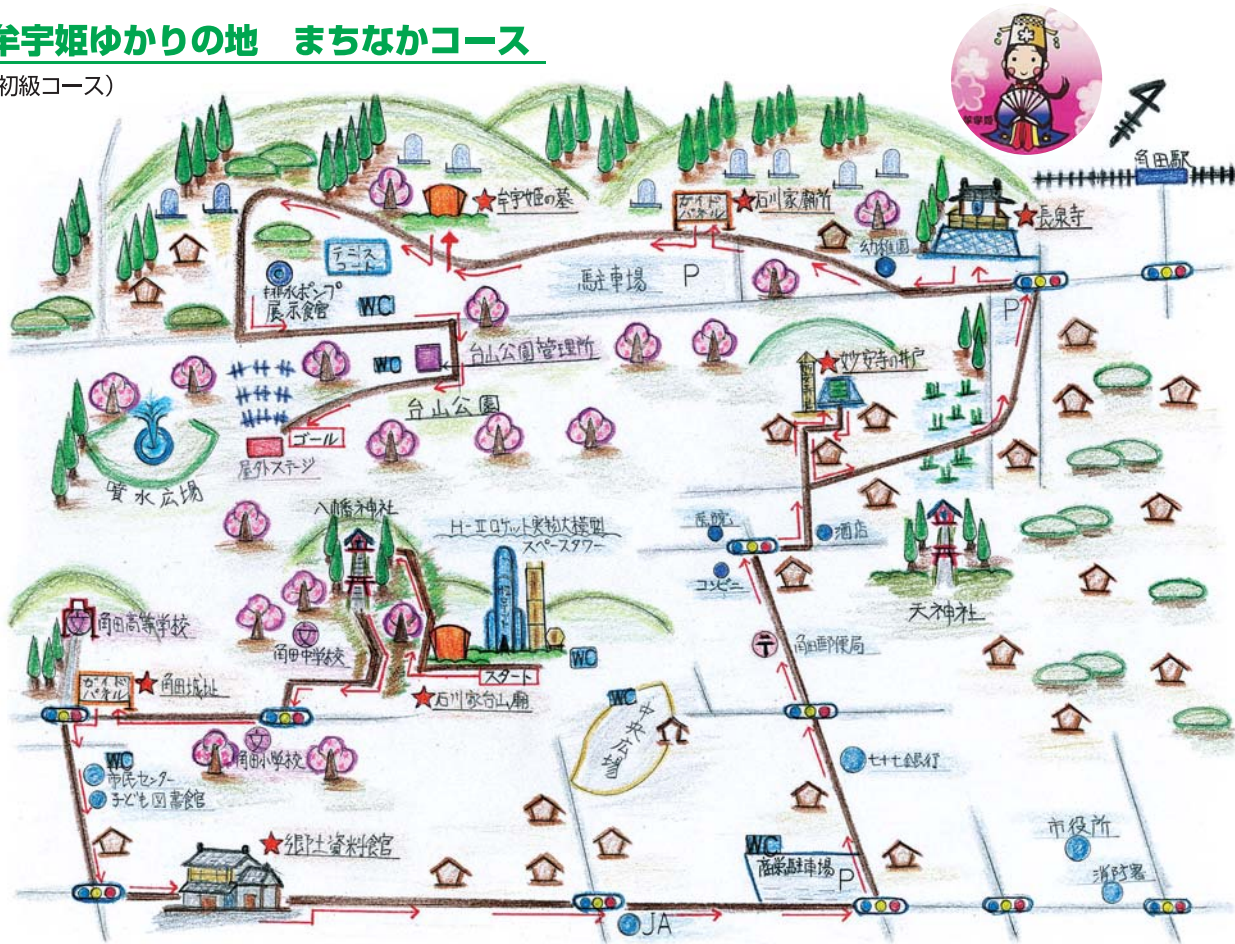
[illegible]宇姫ゆかりの地　まちなかコース
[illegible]初級コース）

宇宇姫の墓
ガイドパネル
石川家廟所
長泉寺
角田駅
幼稚園
テニスコート
揚水ポンプ展示館
WC
駐車場
P
台山公園管理所
WC
妙見寺の井戸
台山公園
ゴール
屋外ステージ
噴水広場
八幡神社
H-ⅡロケットE実物大模型
スペースタワー
医院
酒店
コンビニ
天神社
角田高等学校
角田中学校
スタート
WC
角田郵便局
ガイドパネル
角田城址
石川家台山廟
WC
中央広場
WC
市民センター
子ども図書館
角田小学校
七十七銀行
郷土資料館
市役所
WC
商業駐車場
P
消防署
JA